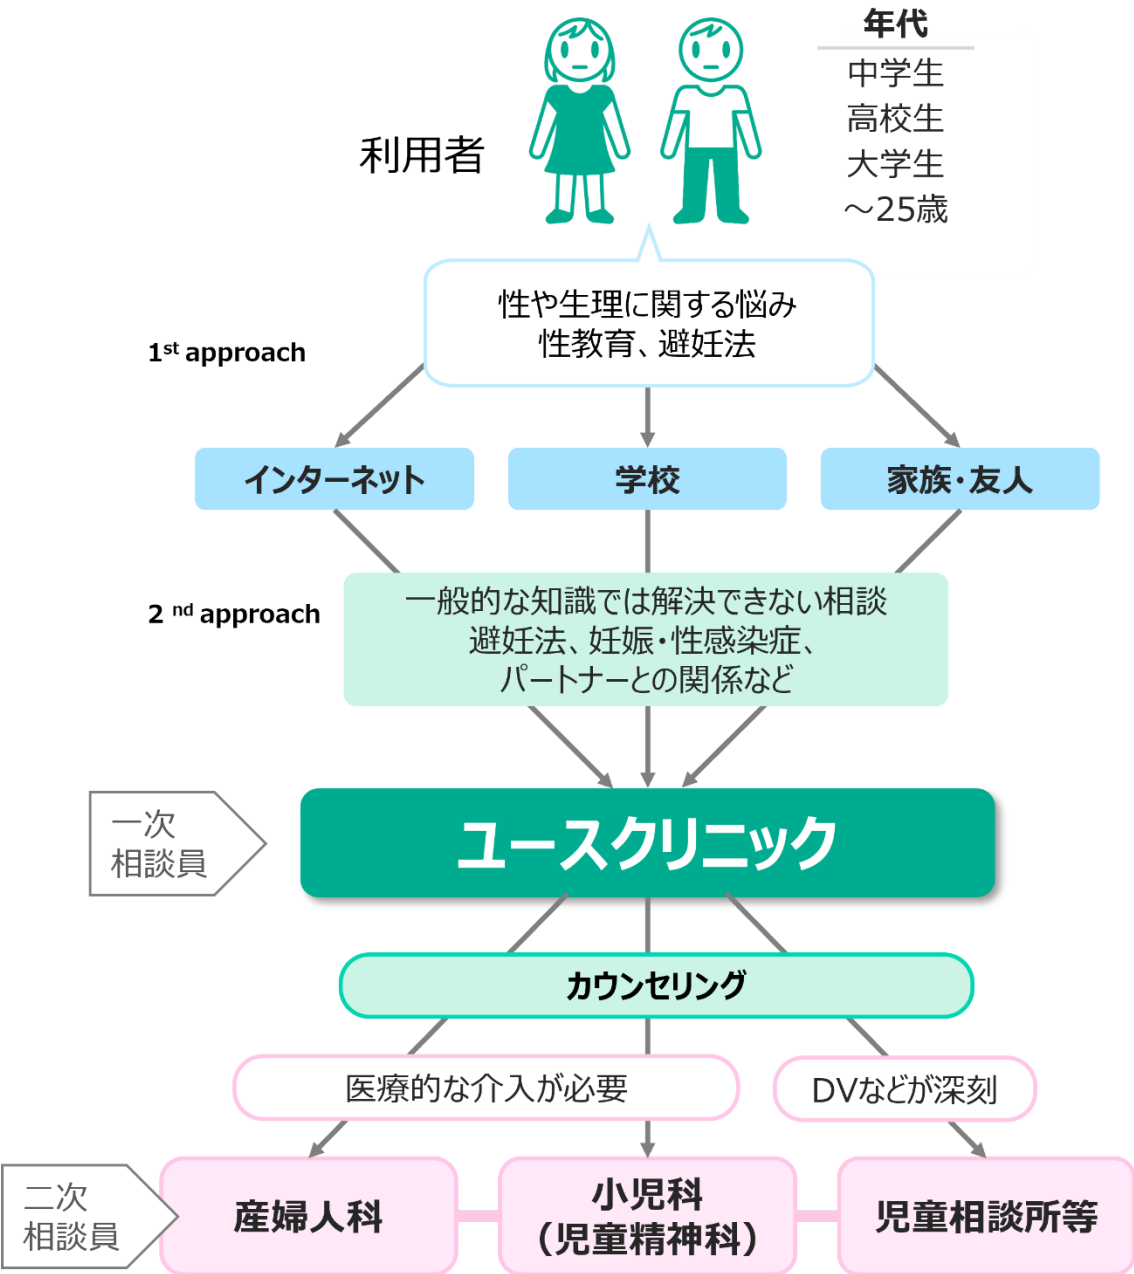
年代
中学生
高校生
大学生
～25歳

利用者

性や生理に関する悩み
性教育、避妊法

1$^{st}$ approach

インターネット
学校
家族・友人

2 $^{nd}$ approach

一般的な知識では解決できない相談
避妊法、妊娠・性感染症、
パートナーとの関係など

一次
相談員

ユースクリニック

カウンセリング

医療的な介入が必要
DVなどが深刻

二次
相談員

産婦人科
小児科
（児童精神科）
児童相談所等